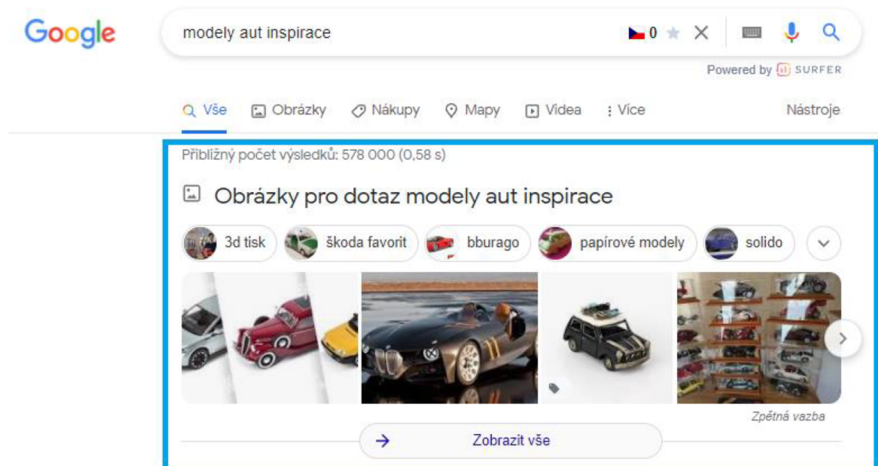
Google

modely aut inspirace

0

Powered by SURFER

Vše Obrázky Nákupy Mapy Videa Více Nástroje

Přibližný počet výsledků: 578 000 (0,58 s)

Obrázky pro dotaz modely aut inspirace

3d tisk škoda favorit bburago papírové modely solido

Zpětná vazba

Zobrazit vše